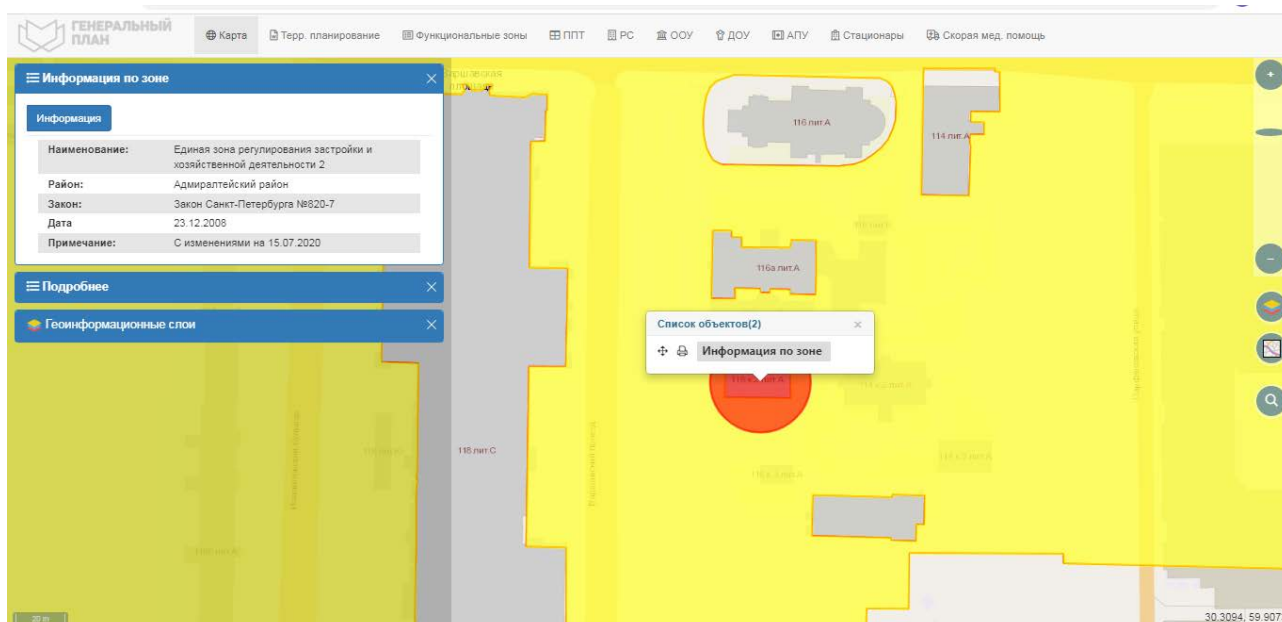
ГЕНЕРАЛЬНЫЙ ПЛАН

Карта | Терр. планирование | Функциональные зоны | ППТ | РС | ООУ | ДОУ | АПУ | Стационары | Скорая мед. помощь

Информация по зоне

Информация

| | |
|---|---|
| Наименование: | Единая зона регулирования застройки и хозяйственной деятельности 2 |
| Район: | Адмиралтейский район |
| Закон: | Закон Санкт-Петербурга №820-7 |
| Дата | 23.12.2008 |
| Примечание: | С изменениями на 15.07.2020 |

Подробнее

Геоинформационные слои

Список объектов(2)

Информация по зоне

116 лит.А

114 лит.А

116а лит.А

118 лит.С

20 m

30.3094, 59.907